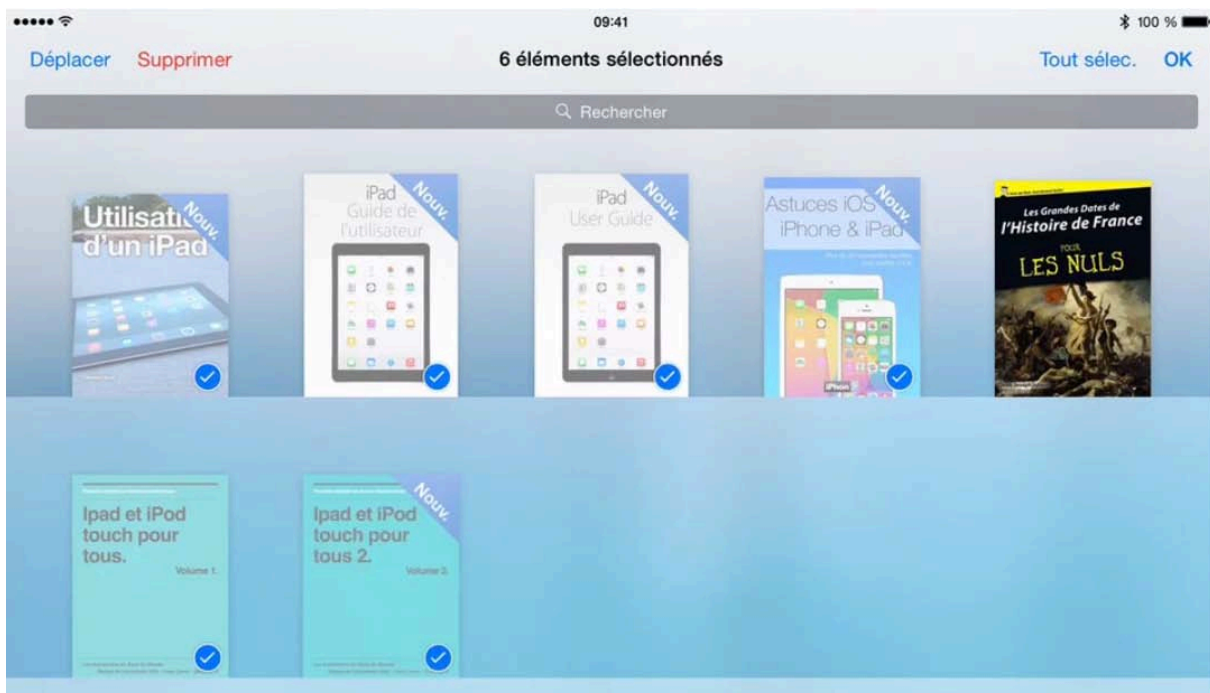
09:41
100 %

Déplacer Supprimer 6 éléments sélectionnés Tout sélec. OK

Rechercher

Utilisati d'un iPad Nouv.

iPad Guide de l'utilisateur Nouv.

iPad User Guide Nouv.

Astuces iOS iPhone & iPad Nouv.

Les Grandes Dates de l'Histoire de France POUR LES NULS

Ipad et iPod touch pour tous. Volume 1.

Ipad et iPod touch pour tous 2. Volume 2. Nouv.